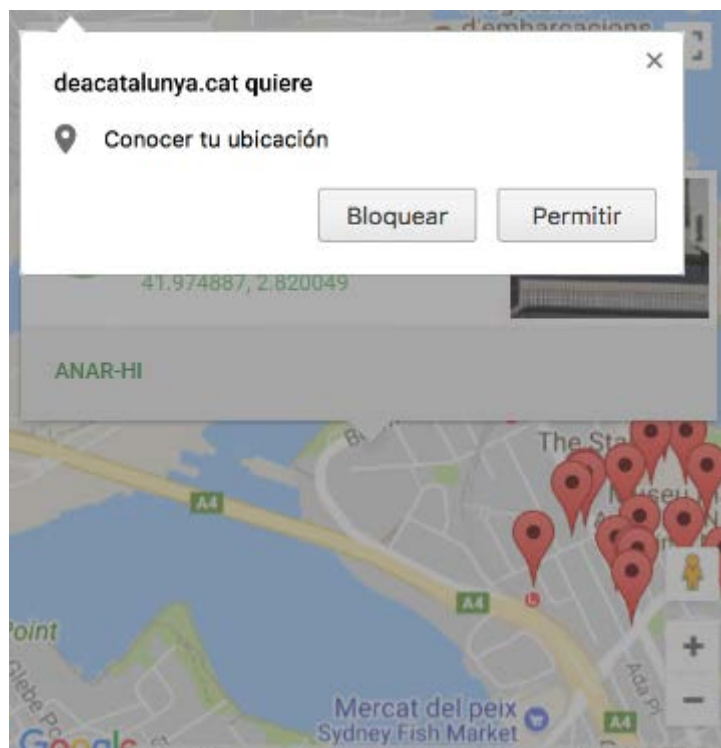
d'embarcacions

deacatalunya.cat quiere

Conocer tu ubicación

×

Bloquear

Permitir

41.974887, 2.820049

ANAR-HI

The Sta

A4

A4

A4

Point

Glebe Po

Mercat del peix
Sydney Fish Market

Ada P

+

−

Google